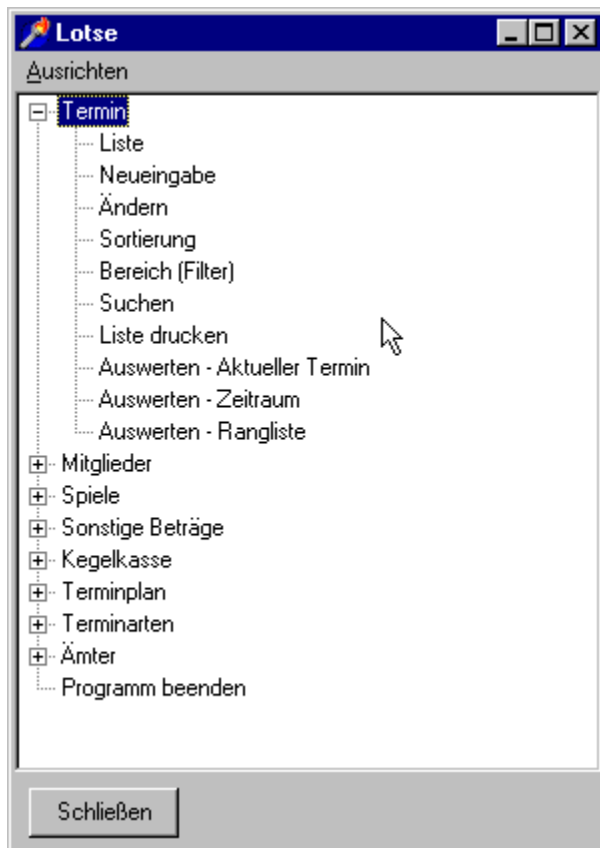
Lotse

Ausrichten

Termin
Liste
Neueingabe
Ändern
Sortierung
Bereich (Filter)
Suchen
Liste drucken
Auswerten - Aktueller Termin
Auswerten - Zeitraum
Auswerten - Rangliste
Mitglieder
Spiele
Sonstige Beträge
Kegelkasse
Terminplan
Terminarten
Ämter
Programm beenden

Schließen